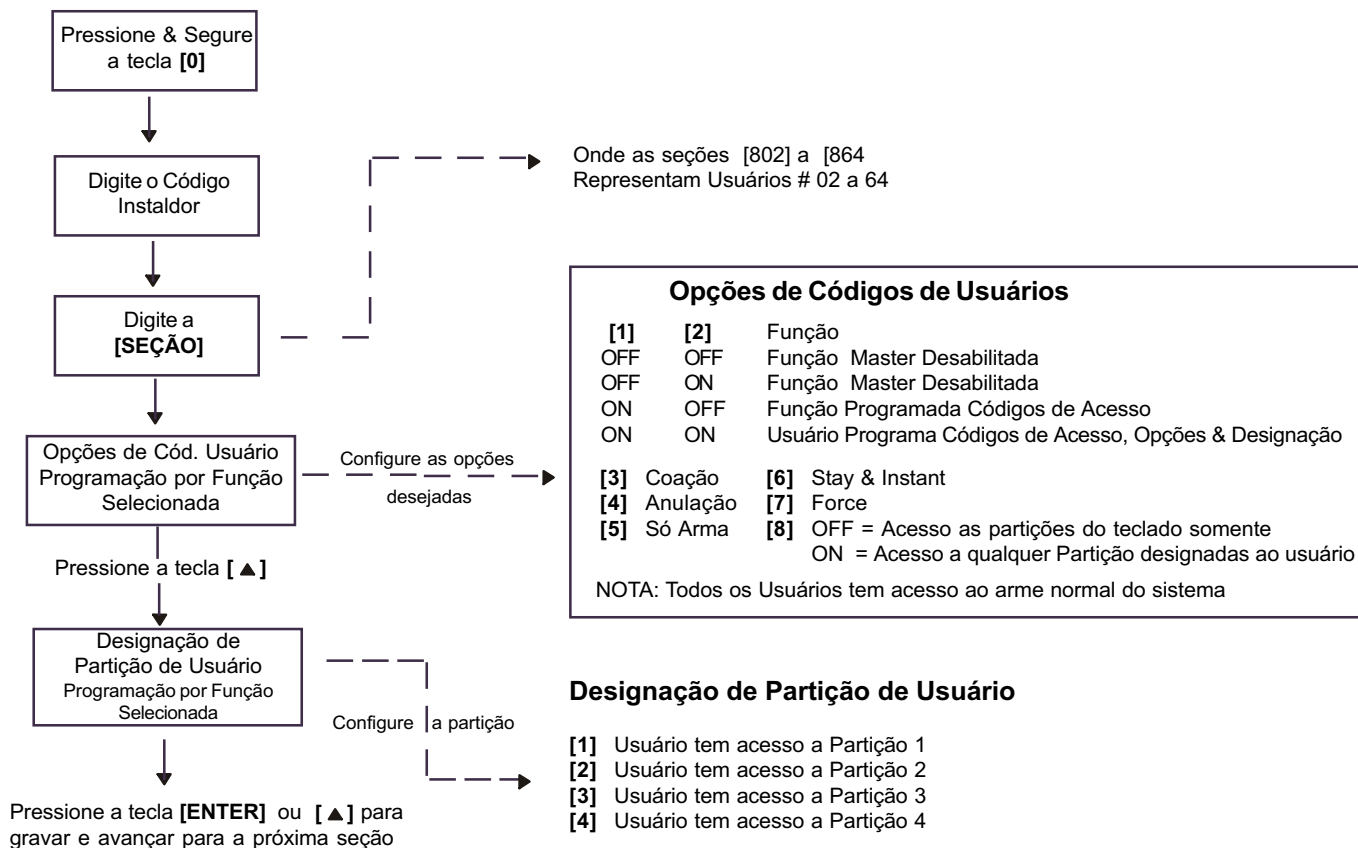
Pressione & Segure a tecla **[0]**

Digite o Código Instaldor

Digite a **[SEÇÃO]**

Onde as seções [802] a [864
Representam Usuários # 02 a 64

Opções de Cód. Usuário Programação por Função Selecionada

Configure as opções desejadas

**Opções de Códigos de Usuários**

| [1] | [2] | Função |
|---|---|---|
| OFF | OFF | Função Master Desabilitada |
| OFF | ON | Função Master Desabilitada |
| ON | OFF | Função Programada Códigos de Acesso |
| ON | ON | Usuário Programa Códigos de Acesso, Opções & Designação |

**[3]** Coação **[6]** Stay & Instant
**[4]** Anulação **[7]** Force
**[5]** Só Arma **[8]** OFF = Acesso as partições do teclado somente
ON = Acesso a qualquer Partição designadas ao usuário

NOTA: Todos os Usuários tem acesso ao arme normal do sistema

Pressione a tecla **[ ▲ ]**

Designação de Partição de Usuário
Programação por Função Selecionada

Configure a partição

**Designação de Partição de Usuário**

**[1]** Usuário tem acesso a Partição 1
**[2]** Usuário tem acesso a Partição 2
**[3]** Usuário tem acesso a Partição 3
**[4]** Usuário tem acesso a Partição 4

Pressione a tecla **[ENTER]** ou **[ ▲ ]** para gravar e avançar para a próxima seção